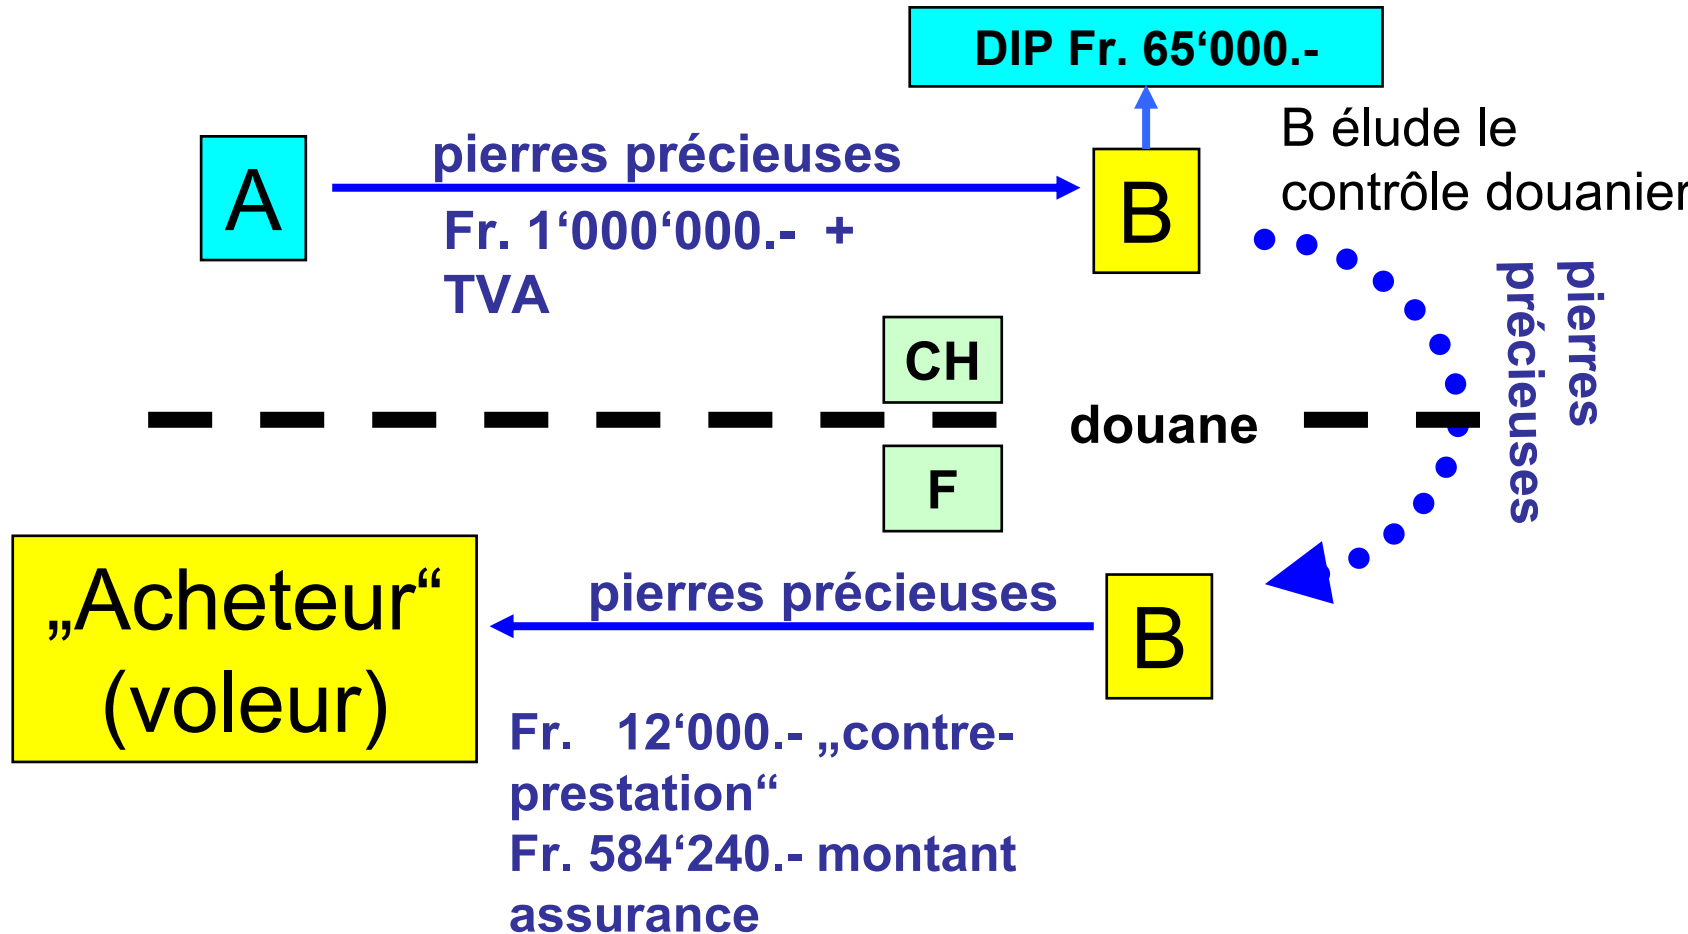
DIP Fr. 65‘000.-

A

pierres précieuses

Fr. 1‘000‘000.- + TVA

B

B élude le contrôle douanier

pierres précieuses

CH

douane

F

„Acheteur“ (voleur)

pierres précieuses

B

Fr. 12‘000.- „contre-prestation“
Fr. 584‘240.- montant assurance